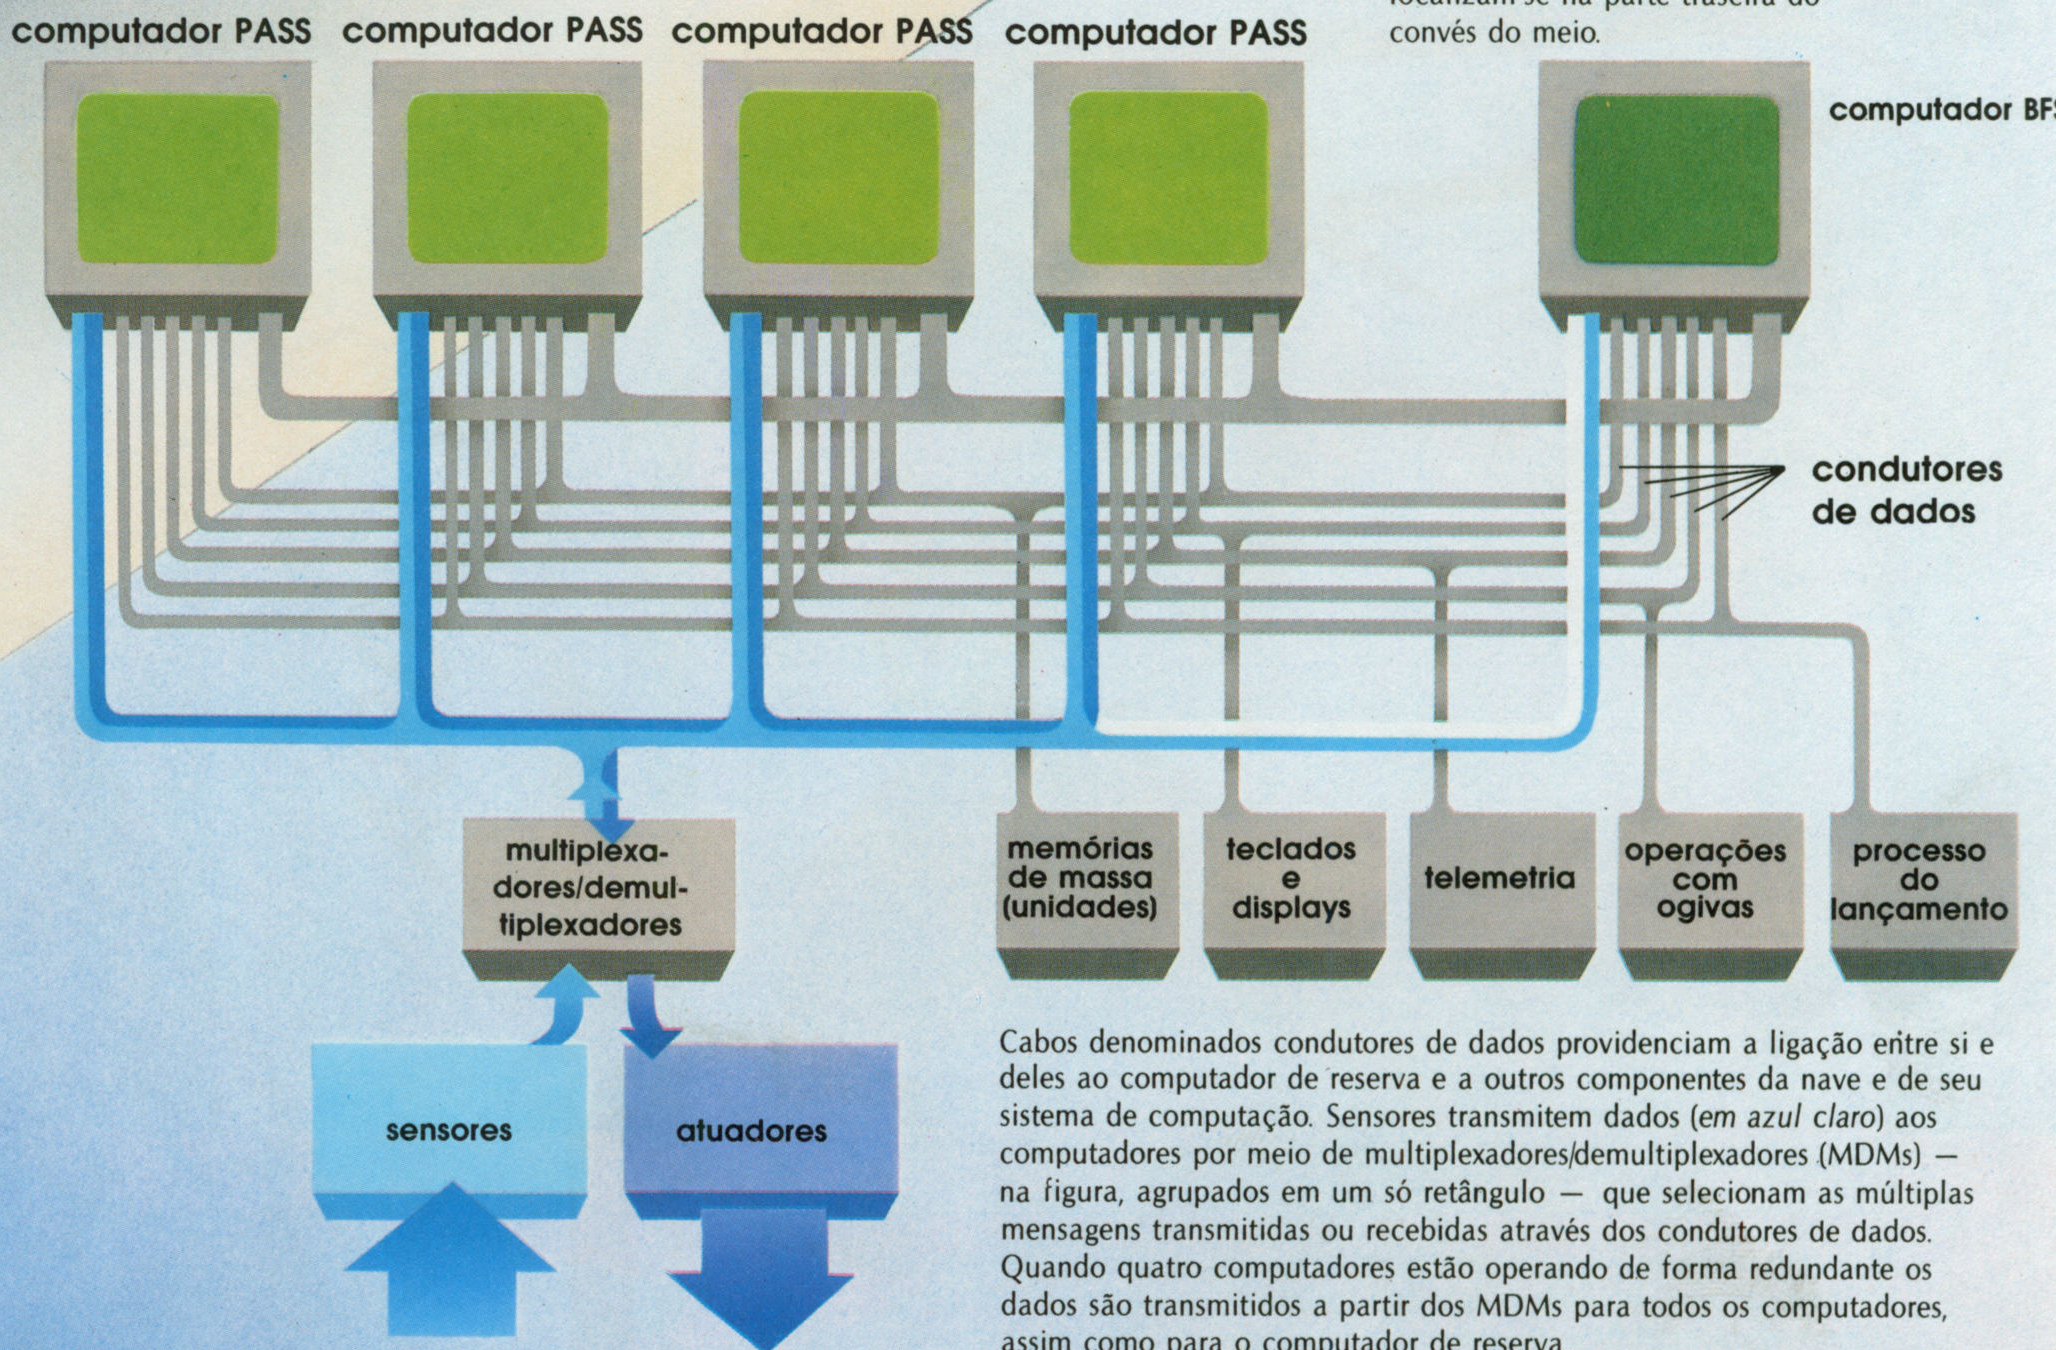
computador PASS computador PASS computador PASS computador PASS

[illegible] convés do meio.

computador BF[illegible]

condutores de dados

multiplexadores/demultiplexadores

memórias de massa (unidades)

teclados e displays

telemetria

operações com ogivas

processo do lançamento

sensores

atuadores

Cabos denominados condutores de dados providenciam a ligação entre si e deles ao computador de reserva e a outros componentes da nave e de seu sistema de computação. Sensores transmitem dados (em azul claro) aos computadores por meio de multiplexadores/demultiplexadores (MDMs) — na figura, agrupados em um só retângulo — que selecionam as múltiplas mensagens transmitidas ou recebidas através dos condutores de dados. Quando quatro computadores estão operando de forma redundante os dados são transmitidos a partir dos MDMs para todos os computadores, assim como para o computador de reserva.